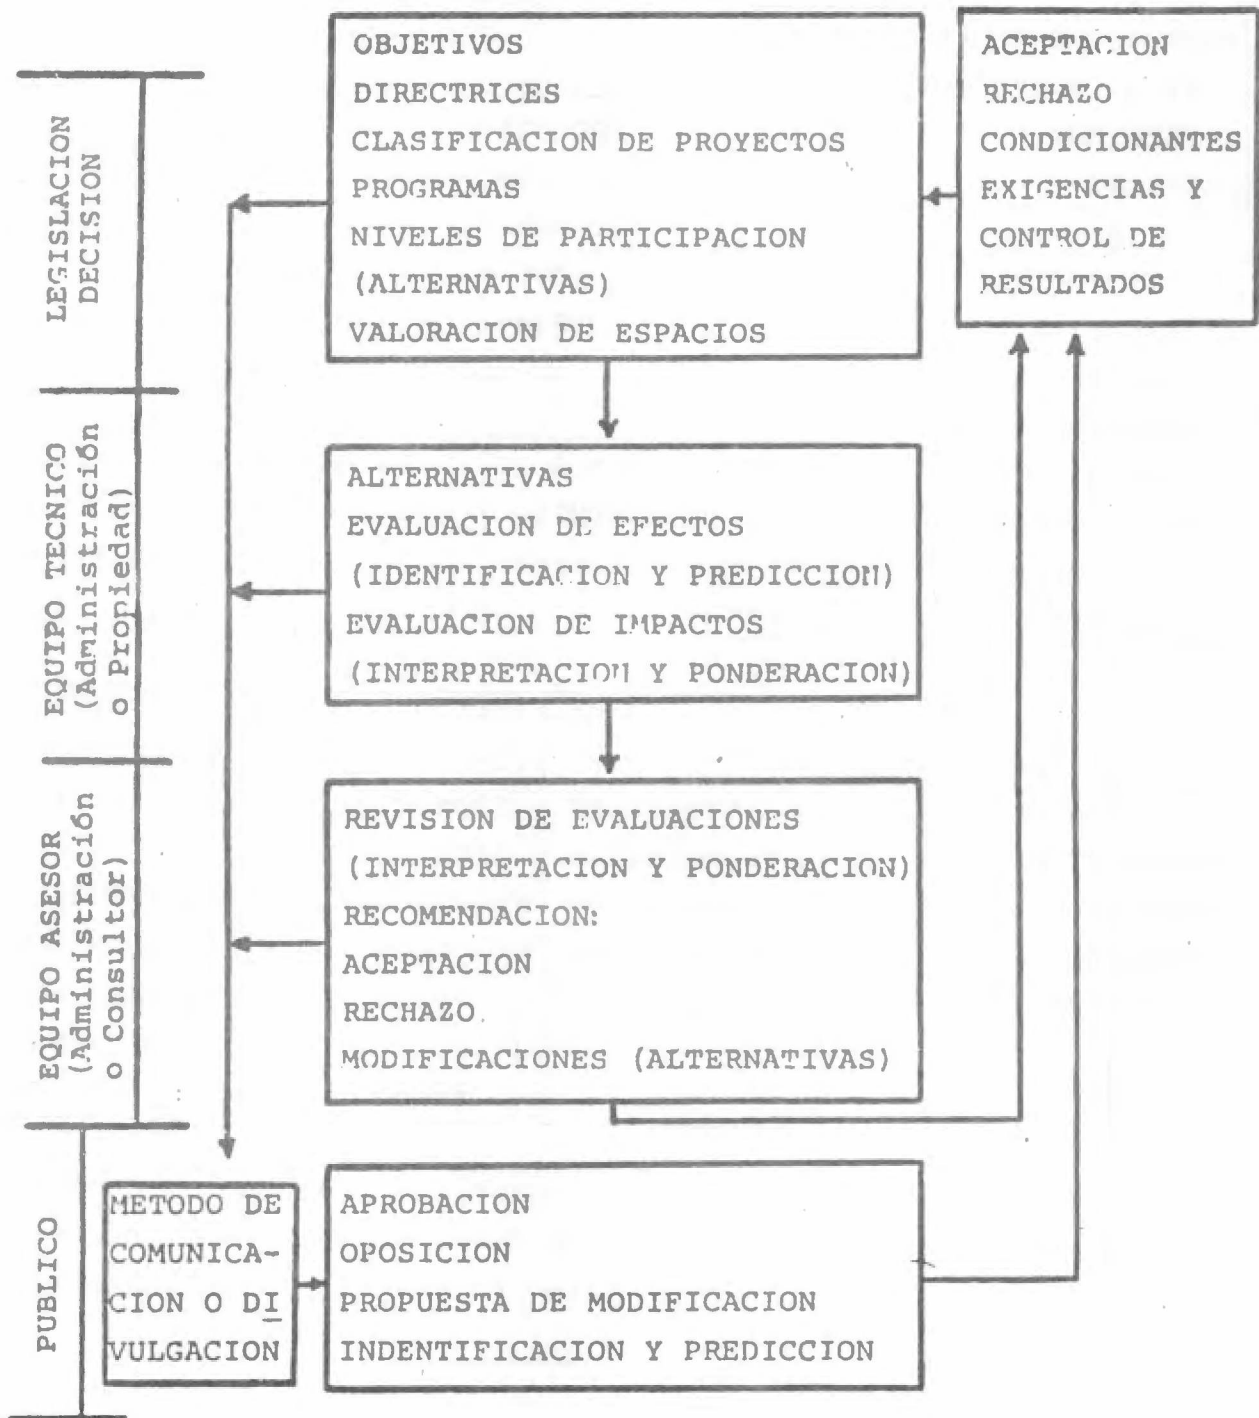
LEGISLACION DECISION

OBJETIVOS
DIRECTRICES
CLASIFICACION DE PROYECTOS
PROGRAMAS
NIVELES DE PARTICIPACION
(ALTERNATIVAS)
VALORACION DE ESPACIOS

ACEPTACION
RECHAZO
CONDICIONANTES
EXIGENCIAS Y
CONTROL DE
RESULTADOS

EQUIPO TECNICO (Administración o Propiedad)

ALTERNATIVAS
EVALUACION DE EFECTOS
(IDENTIFICACION Y PREDICCION)
EVALUACION DE IMPACTOS
(INTERPRETACION Y PONDERACION)

EQUIPO ASESOR (Administración o Consultor)

REVISION DE EVALUACIONES
(INTERPRETACION Y PONDERACION)
RECOMENDACION:
ACEPTACION
RECHAZO
MODIFICACIONES (ALTERNATIVAS)

PUBLICO

METODO DE COMUNICACION O DIVULGACION

APROBACION
OPOSICION
PROPUESTA DE MODIFICACION
INDENTIFICACION Y PREDICCION